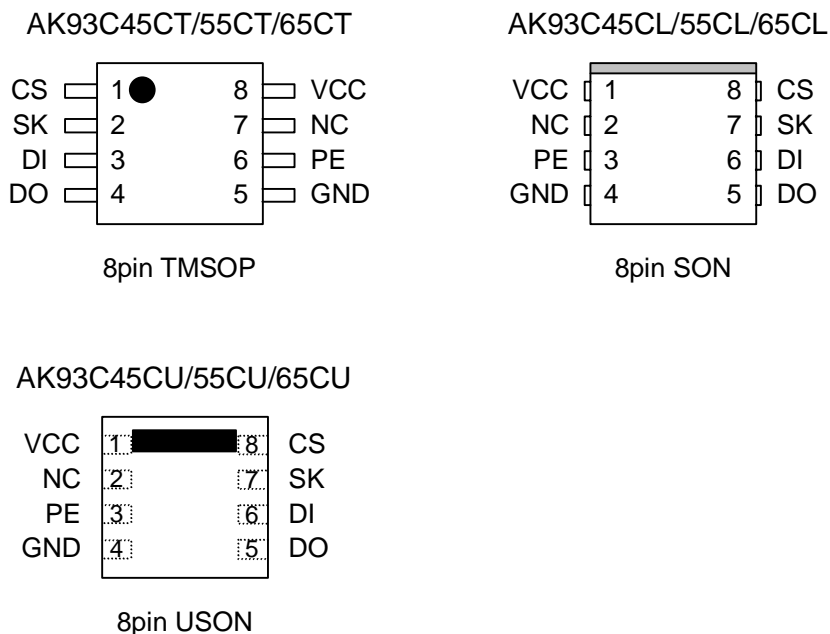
AK93C45CT/55CT/65CT

| | | | |
|---|---|---|---|
| CS | 1 | 8 | VCC |
| SK | 2 | 7 | NC |
| DI | 3 | 6 | PE |
| DO | 4 | 5 | GND |

8pin TMSOP

AK93C45CL/55CL/65CL

| | | | |
|---|---|---|---|
| VCC | 1 | 8 | CS |
| NC | 2 | 7 | SK |
| PE | 3 | 6 | DI |
| GND | 4 | 5 | DO |

8pin SON

AK93C45CU/55CU/65CU

| | | | |
|---|---|---|---|
| VCC | 1 | 8 | CS |
| NC | 2 | 7 | SK |
| PE | 3 | 6 | DI |
| GND | 4 | 5 | DO |

8pin USON